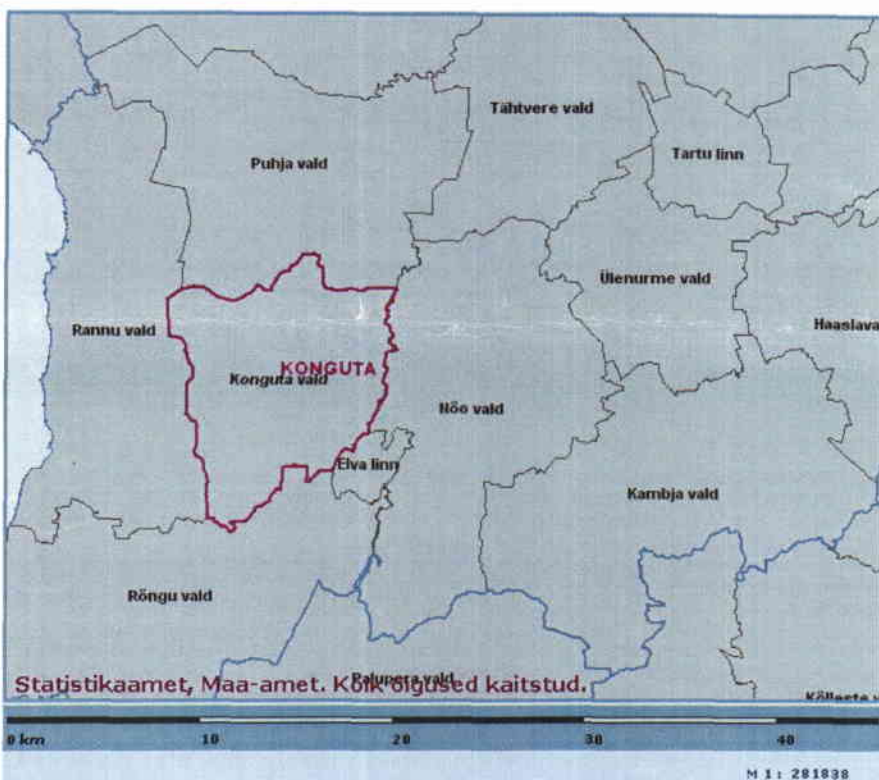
Tähtvere vald

Tartu linn

Puhja vald

Ülenurme vald

Haaslava

Rannu vald

KONGUTA

Konguta vald

Nõo vald

Elva linn

Kambja vald

Rõngu vald

Palupera vald

Statistikaamet, Maa-amet. Kõik õigused kaitstud.

Kõllaste v

0 km

10

20

30

40

M 1: 281838